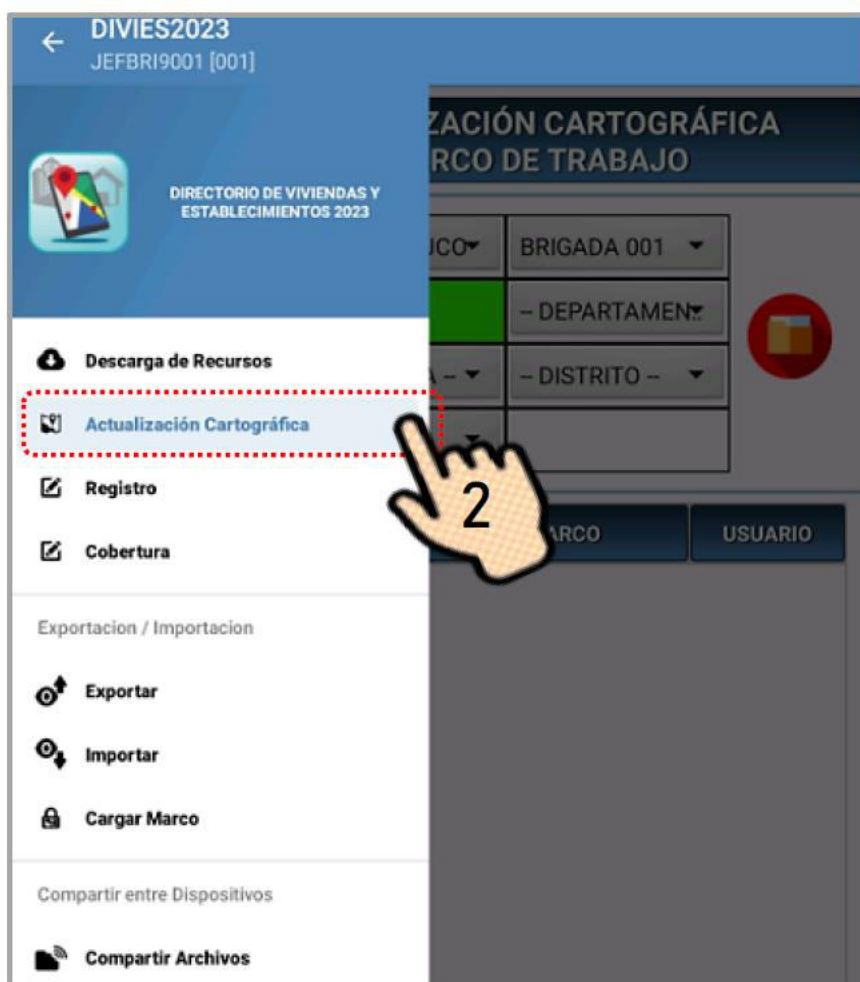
DIVIES2023
JEFBRI9001 [001]

DIRECTORIO DE VIVIENDAS Y ESTABLECIMIENTOS 2023

ZACIÓN CARTOGRÁFICA
RCO DE TRABAJO

UCO
BRIGADA 001
-- DEPARTAMEN
A --
-- DISTRITO --

Descarga de Recursos
Actualización Cartográfica
Registro
Cobertura

2

ARCO
USUARIO

Exportacion / Importacion
Exportar
Importar
Cargar Marco

Compartir entre Dispositivos
Compartir Archivos